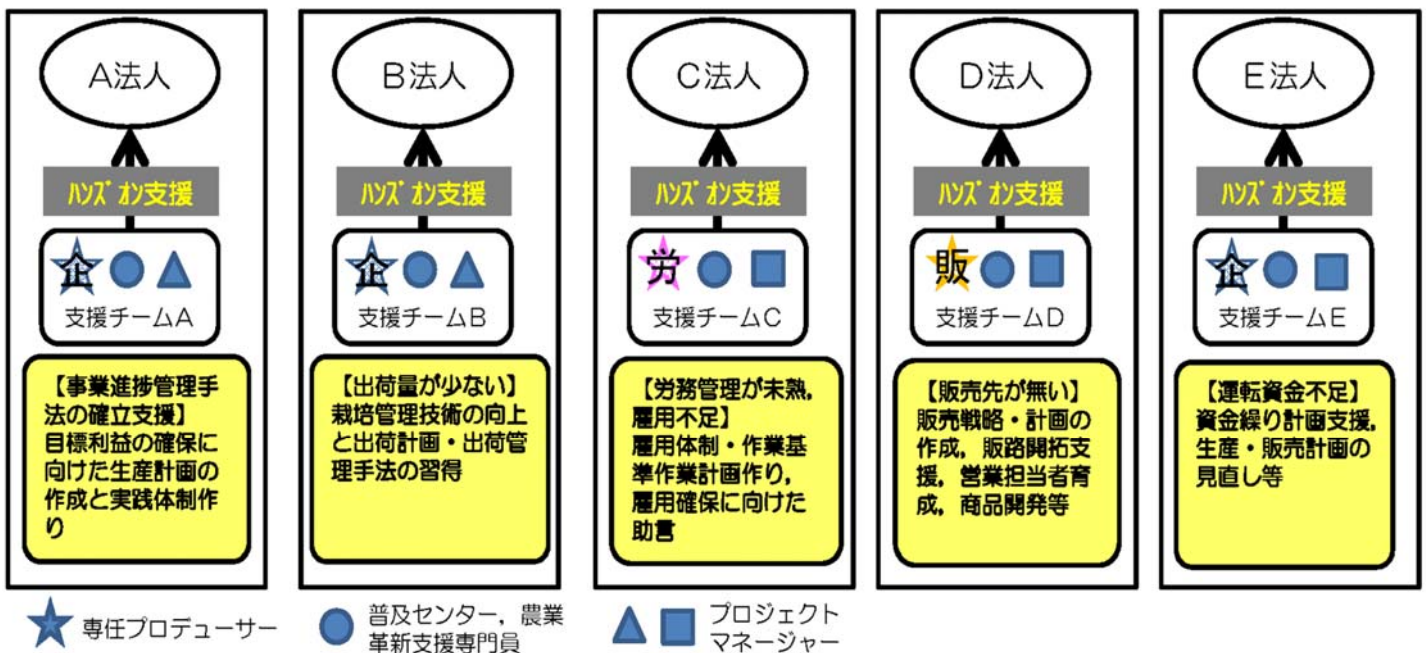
A法人

ﾊﾝｽﾞｵﾝ支援

企

支援チームA

【事業進捗管理手法の確立支援】
目標利益の確保に向けた生産計画の作成と実践体制作り

B法人

ﾊﾝｽﾞｵﾝ支援

企

支援チームB

【出荷量が少ない】
栽培管理技術の向上と出荷計画・出荷管理手法の習得

C法人

ﾊﾝｽﾞｵﾝ支援

労

支援チームC

【労務管理が未熟，雇用不足】
雇用体制・作業基準作業計画作り，雇用確保に向けた助言

D法人

ﾊﾝｽﾞｵﾝ支援

販

支援チームD

【販売先が無い】
販売戦略・計画の作成，販路開拓支援，営業担当者育成，商品開発等

E法人

ﾊﾝｽﾞｵﾝ支援

企

支援チームE

【運転資金不足】
資金繰り計画支援，生産・販売計画の見直し等

専任プロデューサー

普及センター，農業革新支援専門員

プロジェクトマネージャー